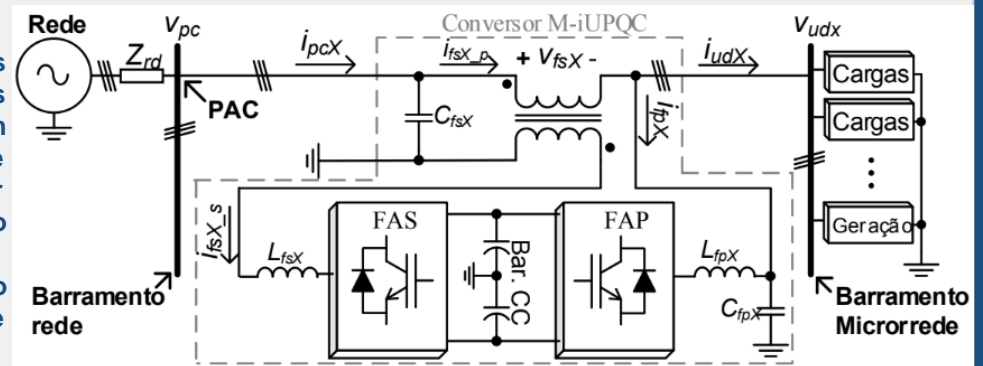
Rede
$Z_{rd}$
$v_{pc}$
$i_{pcX}$
Conversor M-iUPQC
$i_{fsX\_p}$
$+ v_{fsX} -$
$i_{udX}$
$v_{udx}$
Cargas
Cargas
PAC
$C_{fsX}$
$i_{fpX}$
$i_{fsX\_s}$
$L_{fsX}$
FAS
Bar. CC
FAP
$L_{fpX}$
Geração
$C_{fpX}$
Barramento rede
Barramento Microrrede